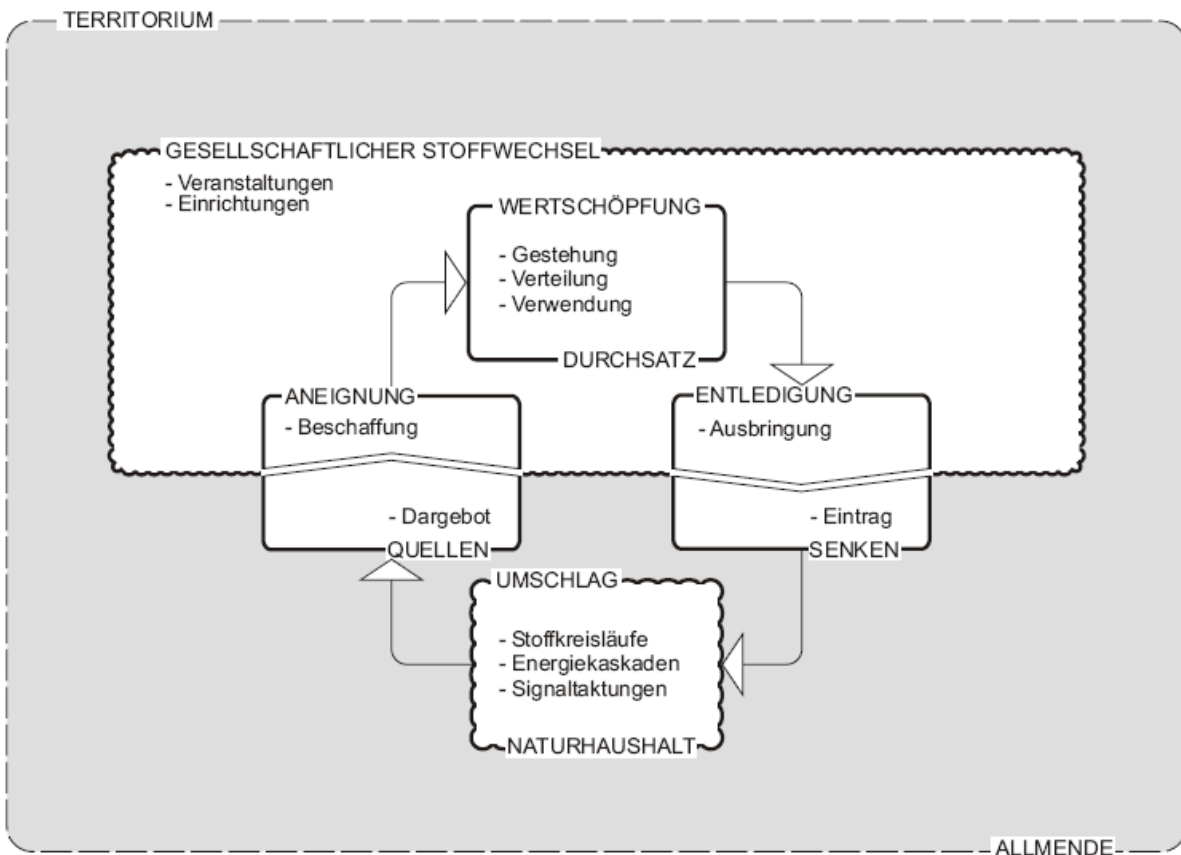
TERRITORIUM

GESELLSCHAFTLICHER STOFFWECHSEL

- Veranstaltungen
- Einrichtungen

WERTSCHÖPFUNG

- Gestehung
- Verteilung
- Verwendung

DURCHSATZ

ANEIGNUNG

- Beschaffung

- Dargebot

QUELLEN

ENTLEDIGUNG

- Ausbringung

- Eintrag

SENKEN

UMSCHLAG

- Stoffkreisläufe
- Energiekaskaden
- Signaltaktungen

NATURHAUSHALT

ALLMENDE